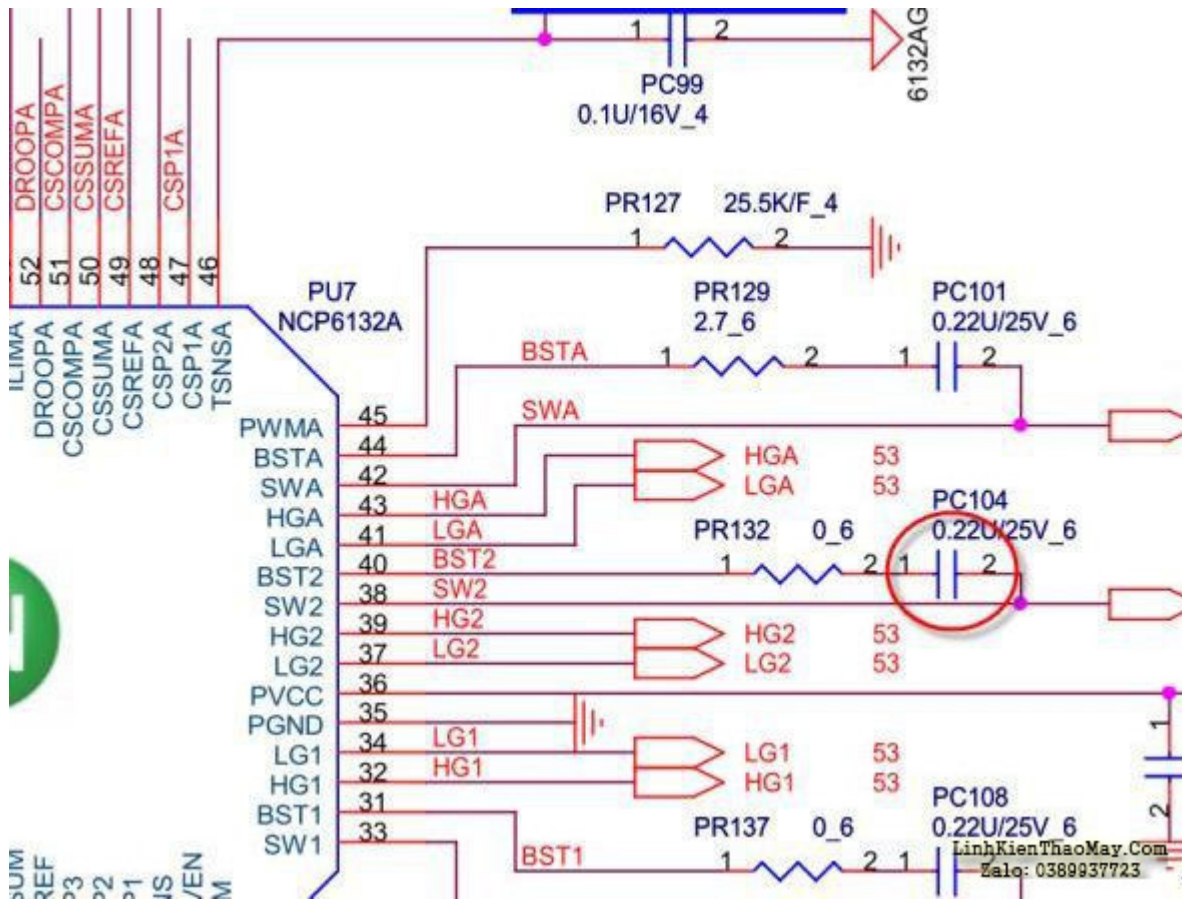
1 2
PC99
0.1U/16V_4
6132AG

DROOPA
CSCOMPA
CSSUMA
CSREFA
CSP1A

52 51 50 49 48 47 46

ILIMA
DROOPA
CSCOMPA
CSSUMA
CSREFA
CSP2A
CSP1A
TSNSA

PU7
NCP6132A

PR127 25.5K/F_4
1 2

PR129
2.7_6
PC101
0.22U/25V_6
BSTA 1 2 1 2

SWA

PWMA 45
BSTA 44
SWA 42
HGA 43 HGA
LGA 41 LGA
BST2 40 BST2
SW2 38 SW2
HG2 39 HG2
LG2 37 LG2
PVCC 36
PGND 35
LG1 34 LG1
HG1 32 HG1
BST1 31
SW1 33
BST1

HGA 53
LGA 53

PC104
0.22U/25V_6
PR132 0_6
1 2 1 2

HG2 53
LG2 53

LG1 53
HG1 53

PC108
0.22U/25V_6
PR137 0_6
1 2 1

1
2

SUM
REF
P3
P2
P1
NS
/EN
M

LinhKienThaoMay.Com
Zalo: 0389937723